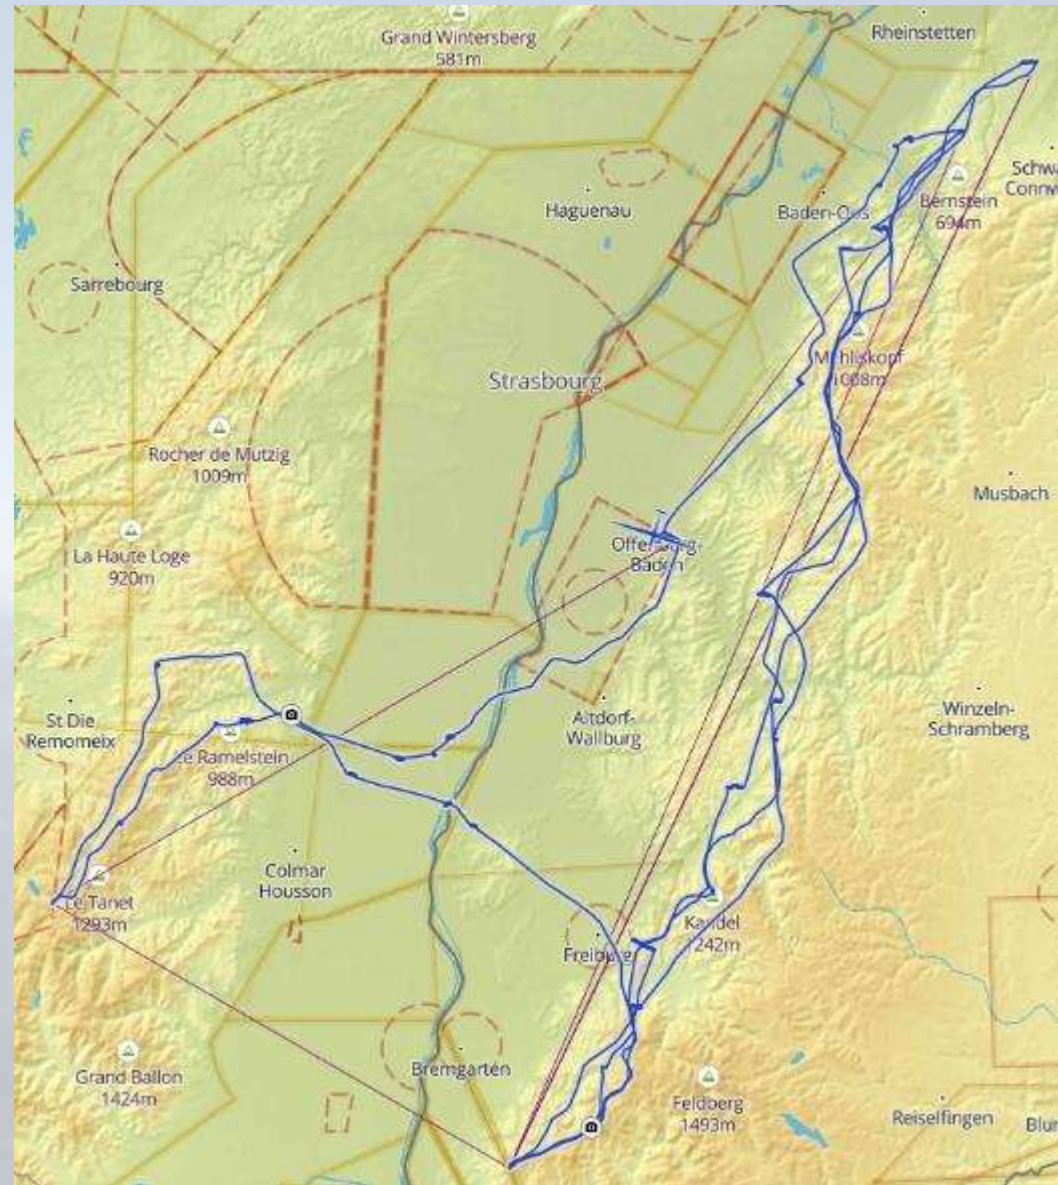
Grand Wintersberg
581m

Rheinstetten

Schwa
Connw

Haguenau

Baden-Oos

Bernstein
694m

Sarrebourg

Mehliskopf
1008m

Strasbourg

Rocher de Mutzig
1009m

Musbach

La Haute Loge
920m

Offenburg-
Baden

St Die
Remomeix

Altdorf-
Wallburg

Winzeln-
Schramberg

Le Ramelstein
988m

Colmar
Housson

Le Tanet
1293m

Kandel
1242m

Freiburg

Grand Ballon
1424m

Bremgarten

Feldberg
1493m

Reiselfingen

Blu